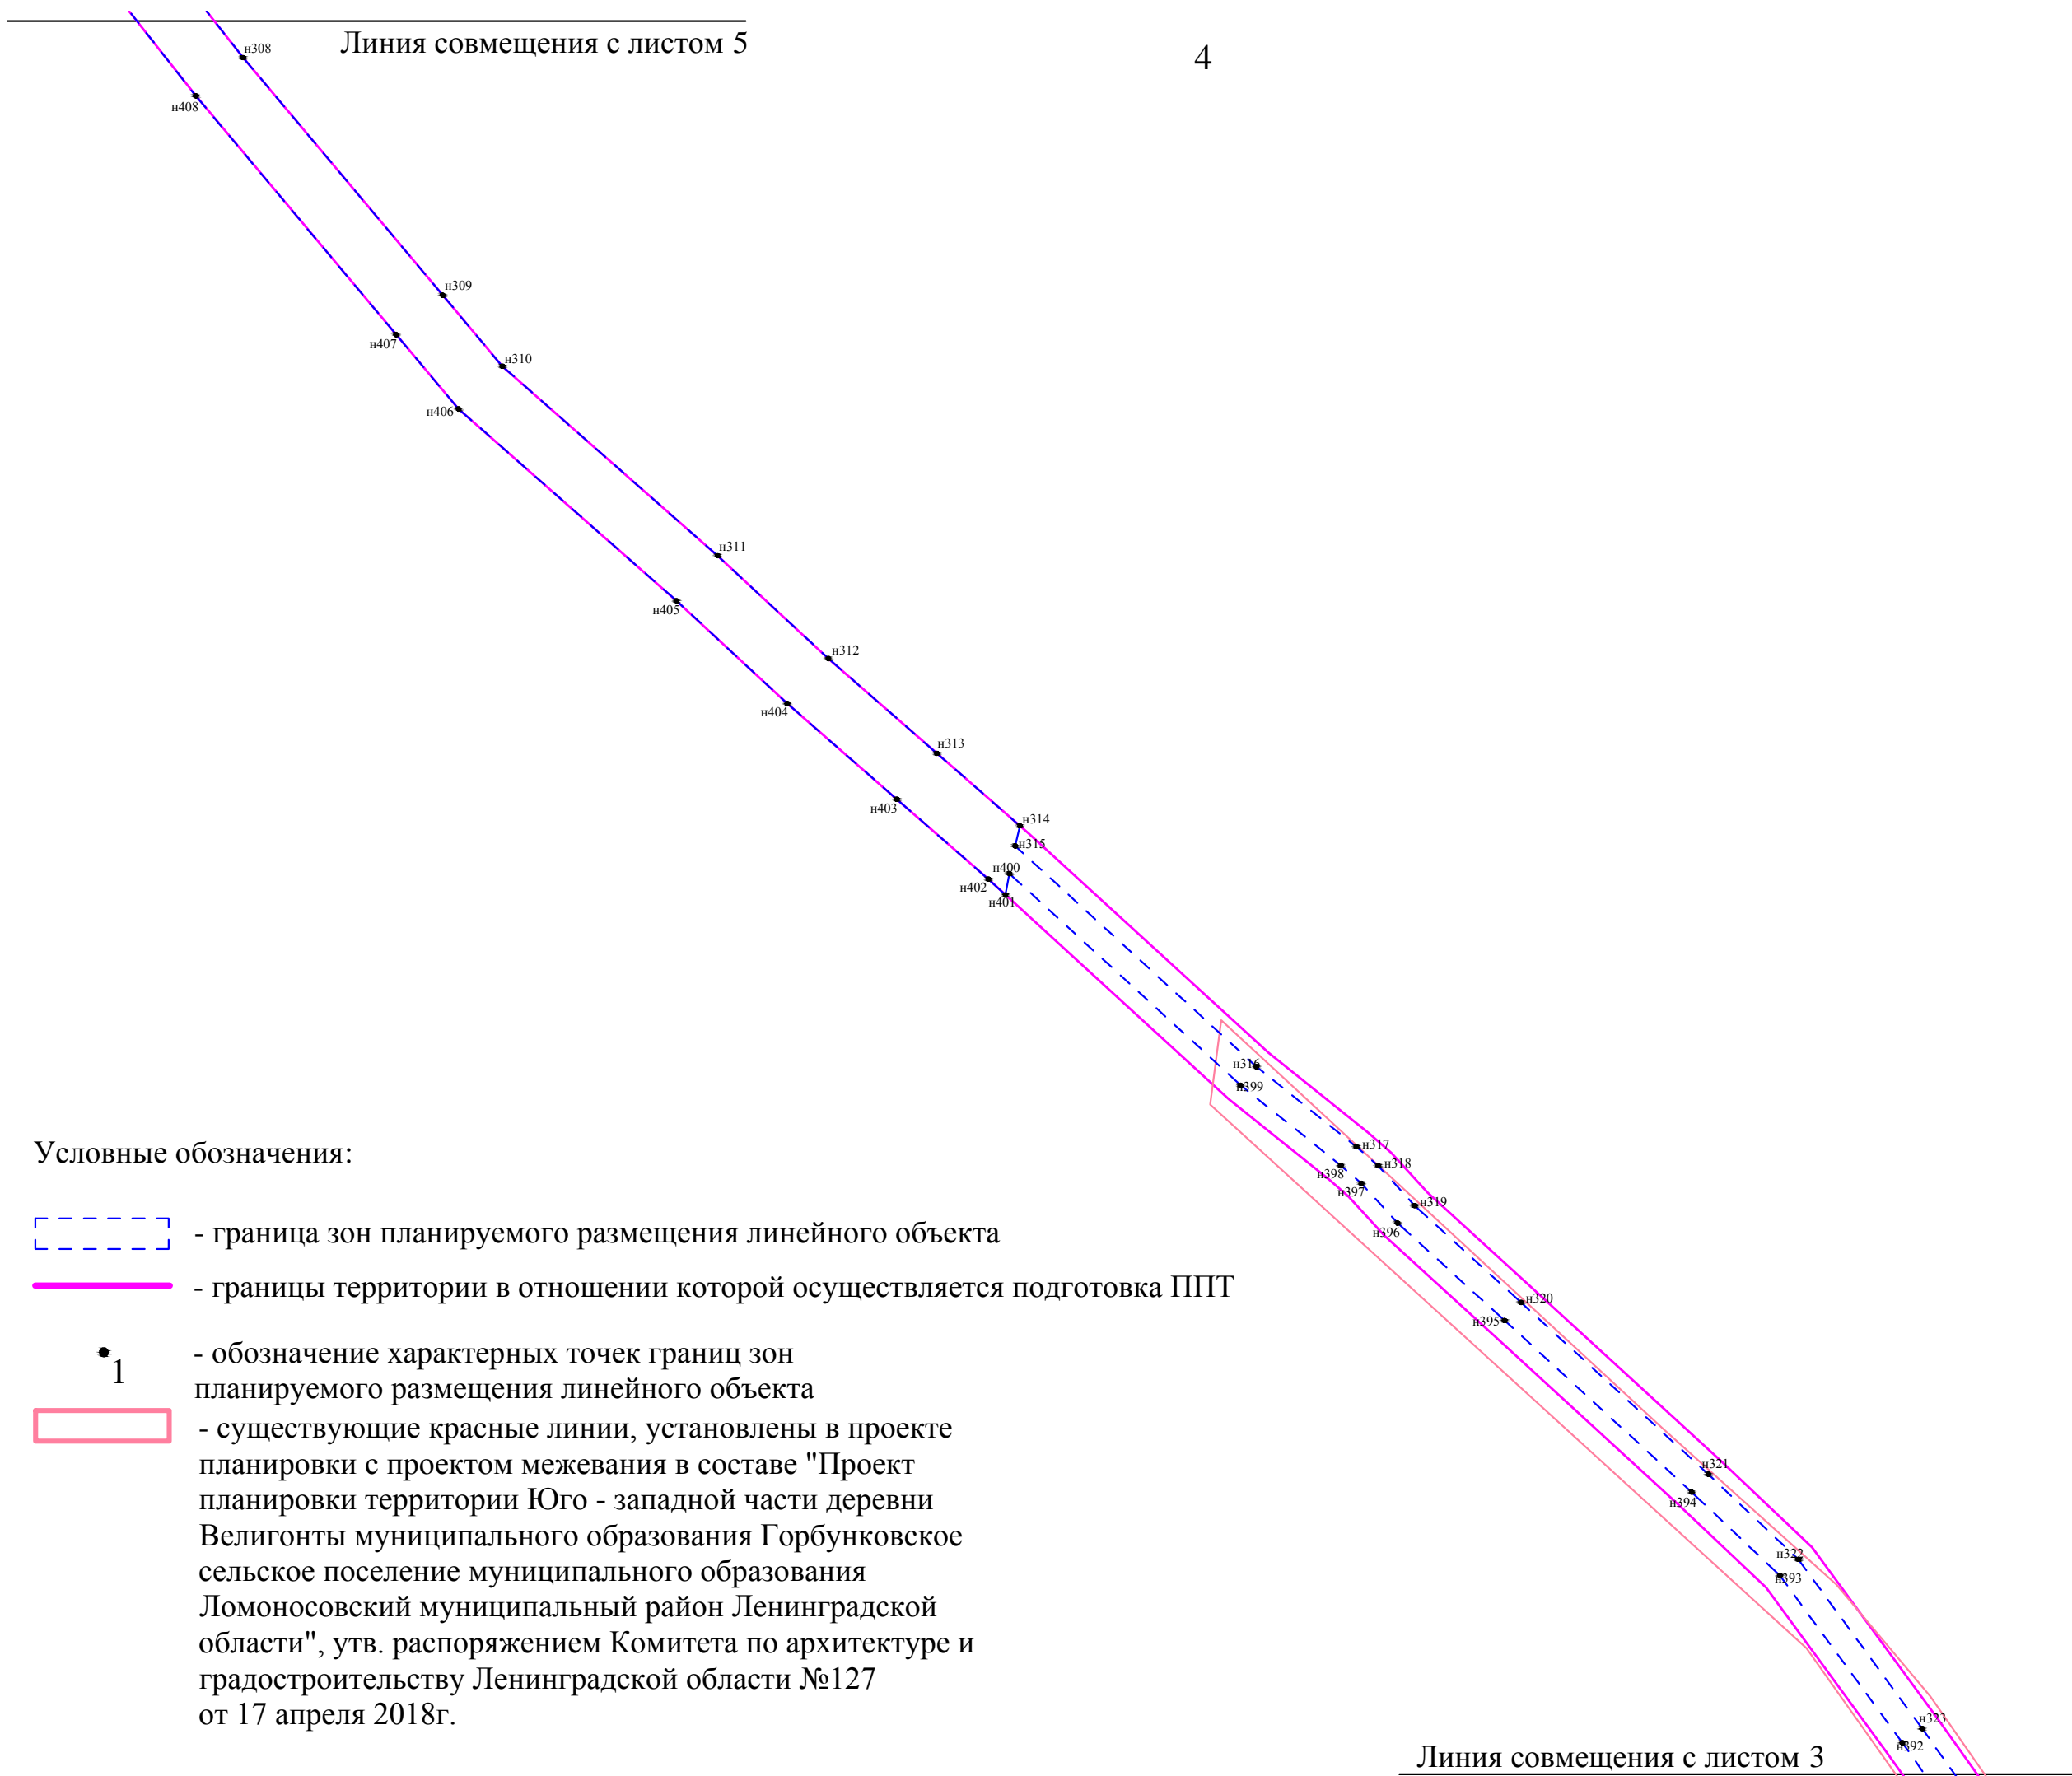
Линия совмещения с листом 5

4

н308
н408
н309
н407
н310
н406
н311
н405
н312
н404
н313
н403
н314
н315
н400
н402
н401
н316
н399
н317
н318
н398
н397
н319
н396
н320
н395
н321
н394
н322
н393
н323
н392

Условные обозначения:

- граница зон планируемого размещения линейного объекта

- границы территории в отношении которой осуществляется подготовка ППТ

1 - обозначение характерных точек границ зон планируемого размещения линейного объекта

- существующие красные линии, установлены в проекте планировки с проектом межевания в составе "Проект планировки территории Юго - западной части деревни Велигонты муниципального образования Горбунковское сельское поселение муниципального образования Ломоносовский муниципальный район Ленинградской области", утв. распоряжением Комитета по архитектуре и градостроительству Ленинградской области №127 от 17 апреля 2018г.

Линия совмещения с листом 3